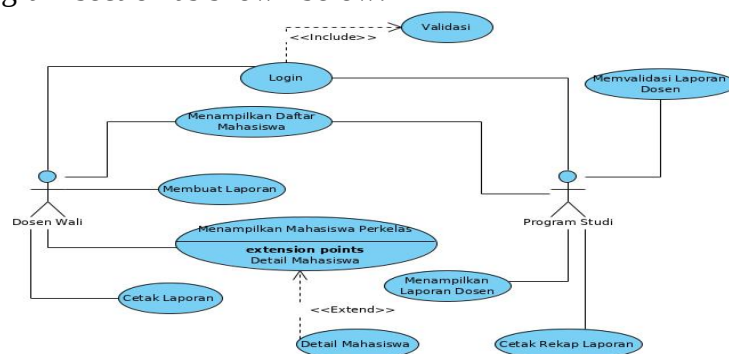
Validasi

<<Include>>

Login

Memvalidasi Laporan Dosen

Menampilkan Daftar Mahasiswa

Membuat Laporan

Dosen Wali

Program Studi

Menampilkan Mahasiswa Perkelas

extension points
Detail Mahasiswa

Menampilkan Laporan Dosen

Cetak Laporan

<<Extend>>

Detail Mahasiswa

Cetak Rekap Laporan